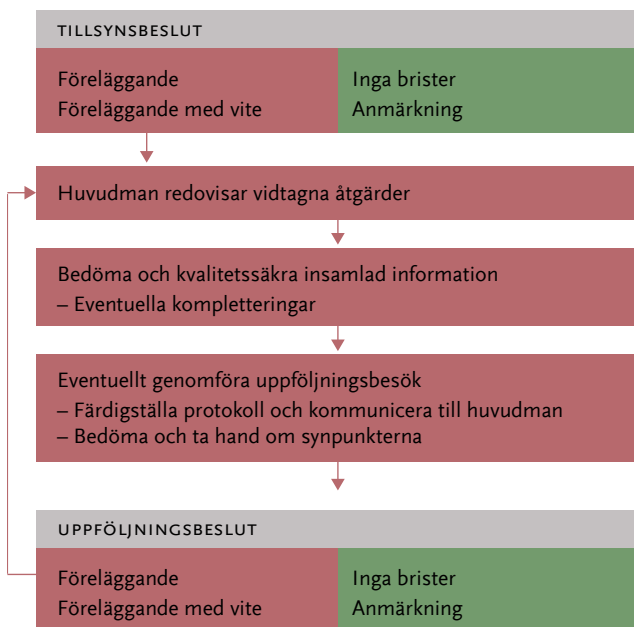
TILLSYNSBESLUT

Föreläggande
Föreläggande med vite

Inga brister
Anmärkning

Huvudman redovisar vidtagna åtgärder

Bedöma och kvalitetssäkra insamlad information
– Eventuella kompletteringar

Eventuellt genomföra uppföljningsbesök
– Färdigställa protokoll och kommunicera till huvudman
– Bedöma och ta hand om synpunkterna

UPPFÖLJNINGSBESLUT

Föreläggande
Föreläggande med vite

Inga brister
Anmärkning